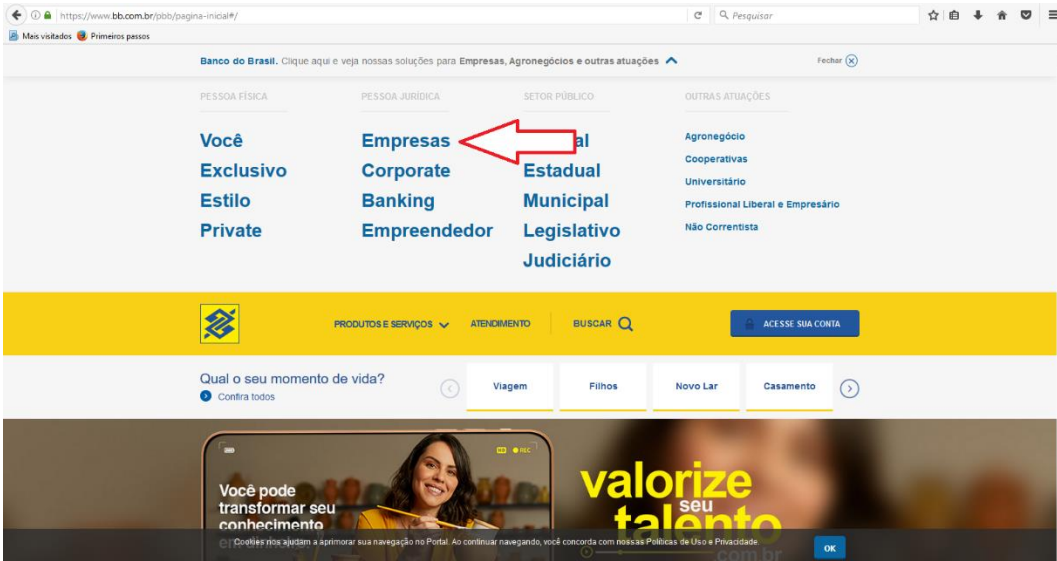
https://www.bb.com.br/pbb/pagina-inicial#/

Pesquisar

Mais visitados Primeiros passos

Banco do Brasil. Clique aqui e veja nossas soluções para Empresas, Agronegócios e outras atuações

Fechar

PESSOA FÍSICA
Você
Exclusivo
Estilo
Private

PESSOA JURÍDICA
Empresas
Corporate
Banking
Empreendedor

SETOR PÚBLICO
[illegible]al
Estadual
Municipal
Legislativo
Judiciário

OUTRAS ATUAÇÕES
Agronegócio
Cooperativas
Universitário
Profissional Liberal e Empresário
Não Correntista

PRODUTOS E SERVIÇOS
ATENDIMENTO
BUSCAR
ACESSE SUA CONTA

Qual o seu momento de vida?
Confira todos

Viagem
Filhos
Novo Lar
Casamento

HD REC

Você pode transformar seu conhecimento em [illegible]

valorize seu talento

Cookies nos ajudam a aprimorar sua navegação no Portal. Ao continuar navegando, você concorda com nossas Políticas de Uso e Privacidade.

OK